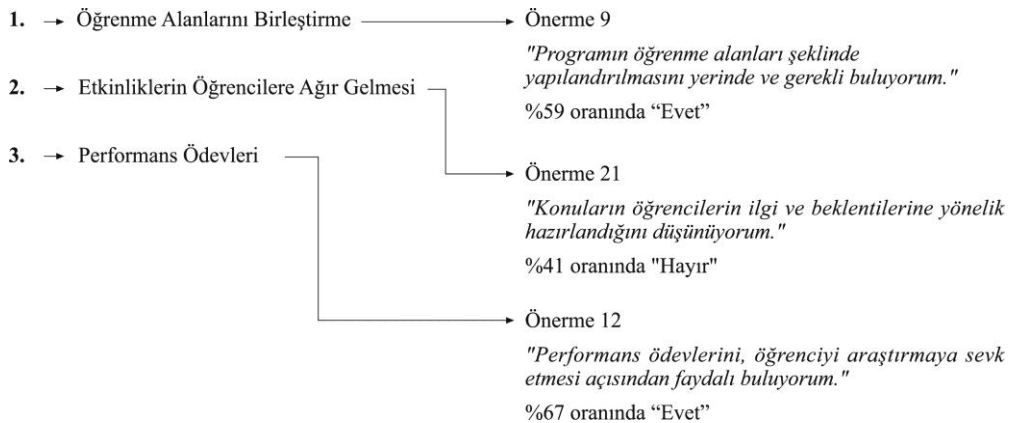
1. Öğrenme Alanlarını Birleştirme

2. Etkinliklerin Öğrencilere Ağır Gelmesi

3. Performans Ödevleri

Önerme 9

"Programın öğrenme alanları şeklinde yapılandırılmasını yerinde ve gerekli buluyorum."

%59 oranında "Evet"

Önerme 21

"Konuların öğrencilerin ilgi ve beklentilerine yönelik hazırlandığını düşünüyorum."

%41 oranında "Hayır"

Önerme 12

"Performans ödevlerini, öğrenciyi araştırmaya sevk etmesi açısından faydalı buluyorum."

%67 oranında "Evet"